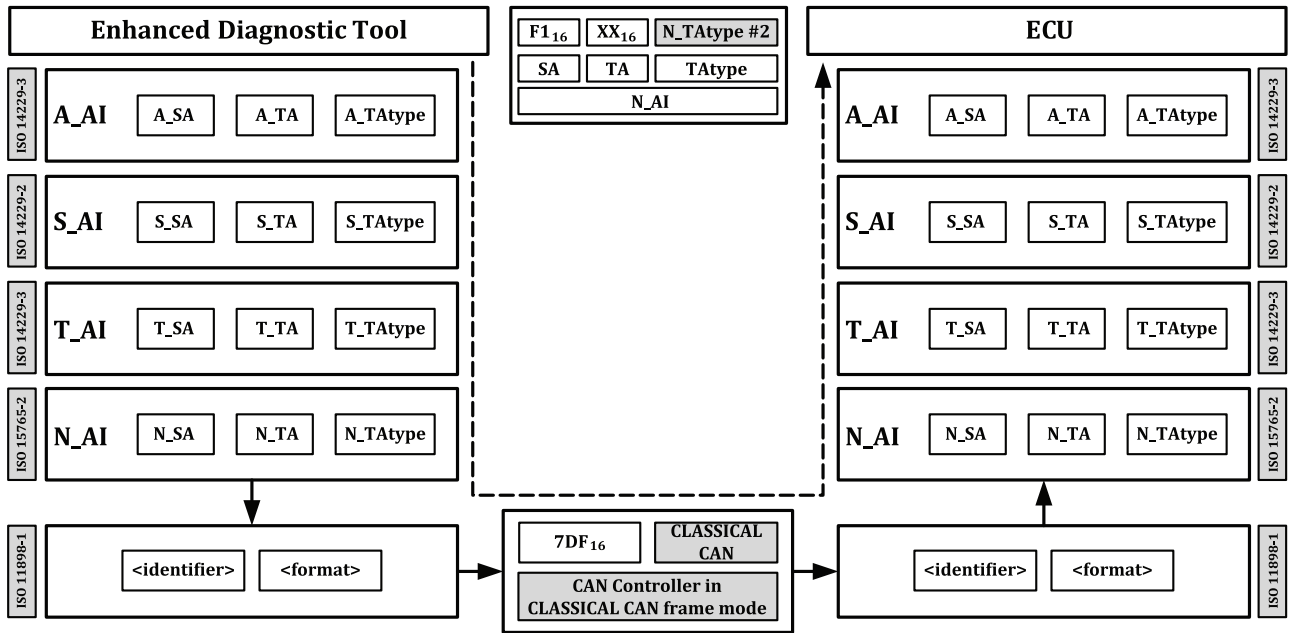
Enhanced Diagnostic Tool

ISO 14229-3
A_AI
A_SA
A_TA
A_TAtype

ISO 14229-2
S_AI
S_SA
S_TA
S_TAtype

ISO 14229-3
T_AI
T_SA
T_TA
T_TAtype

ISO 15765-2
N_AI
N_SA
N_TA
N_TAtype

ISO 11898-1
<identifier>
<format>

$F1_{16}$
$XX_{16}$
N_TAtype #2
SA
TA
TAtype
N_AI

$7DF_{16}$
CLASSICAL CAN
CAN Controller in CLASSICAL CAN frame mode

ECU

A_AI
A_SA
A_TA
A_TAtype
ISO 14229-3

S_AI
S_SA
S_TA
S_TAtype
ISO 14229-2

T_AI
T_SA
T_TA
T_TAtype
ISO 14229-3

N_AI
N_SA
N_TA
N_TAtype
ISO 15765-2

<identifier>
<format>
ISO 11898-1